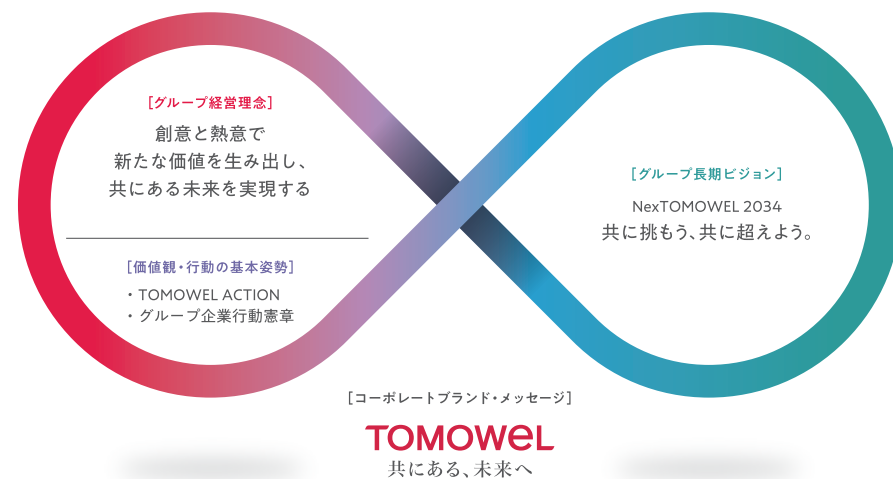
[グループ経営理念]
創意と熱意で
新たな価値を生み出し、
共にある未来を実現する

[価値観・行動の基本姿勢]
・TOMOWEL ACTION
・グループ企業行動憲章

[グループ長期ビジョン]
NexTOMOWEL 2034
共に挑もう、共に超えよう。

[コーポレートブランド・メッセージ]
TOMOWEL
共にある、未来へ